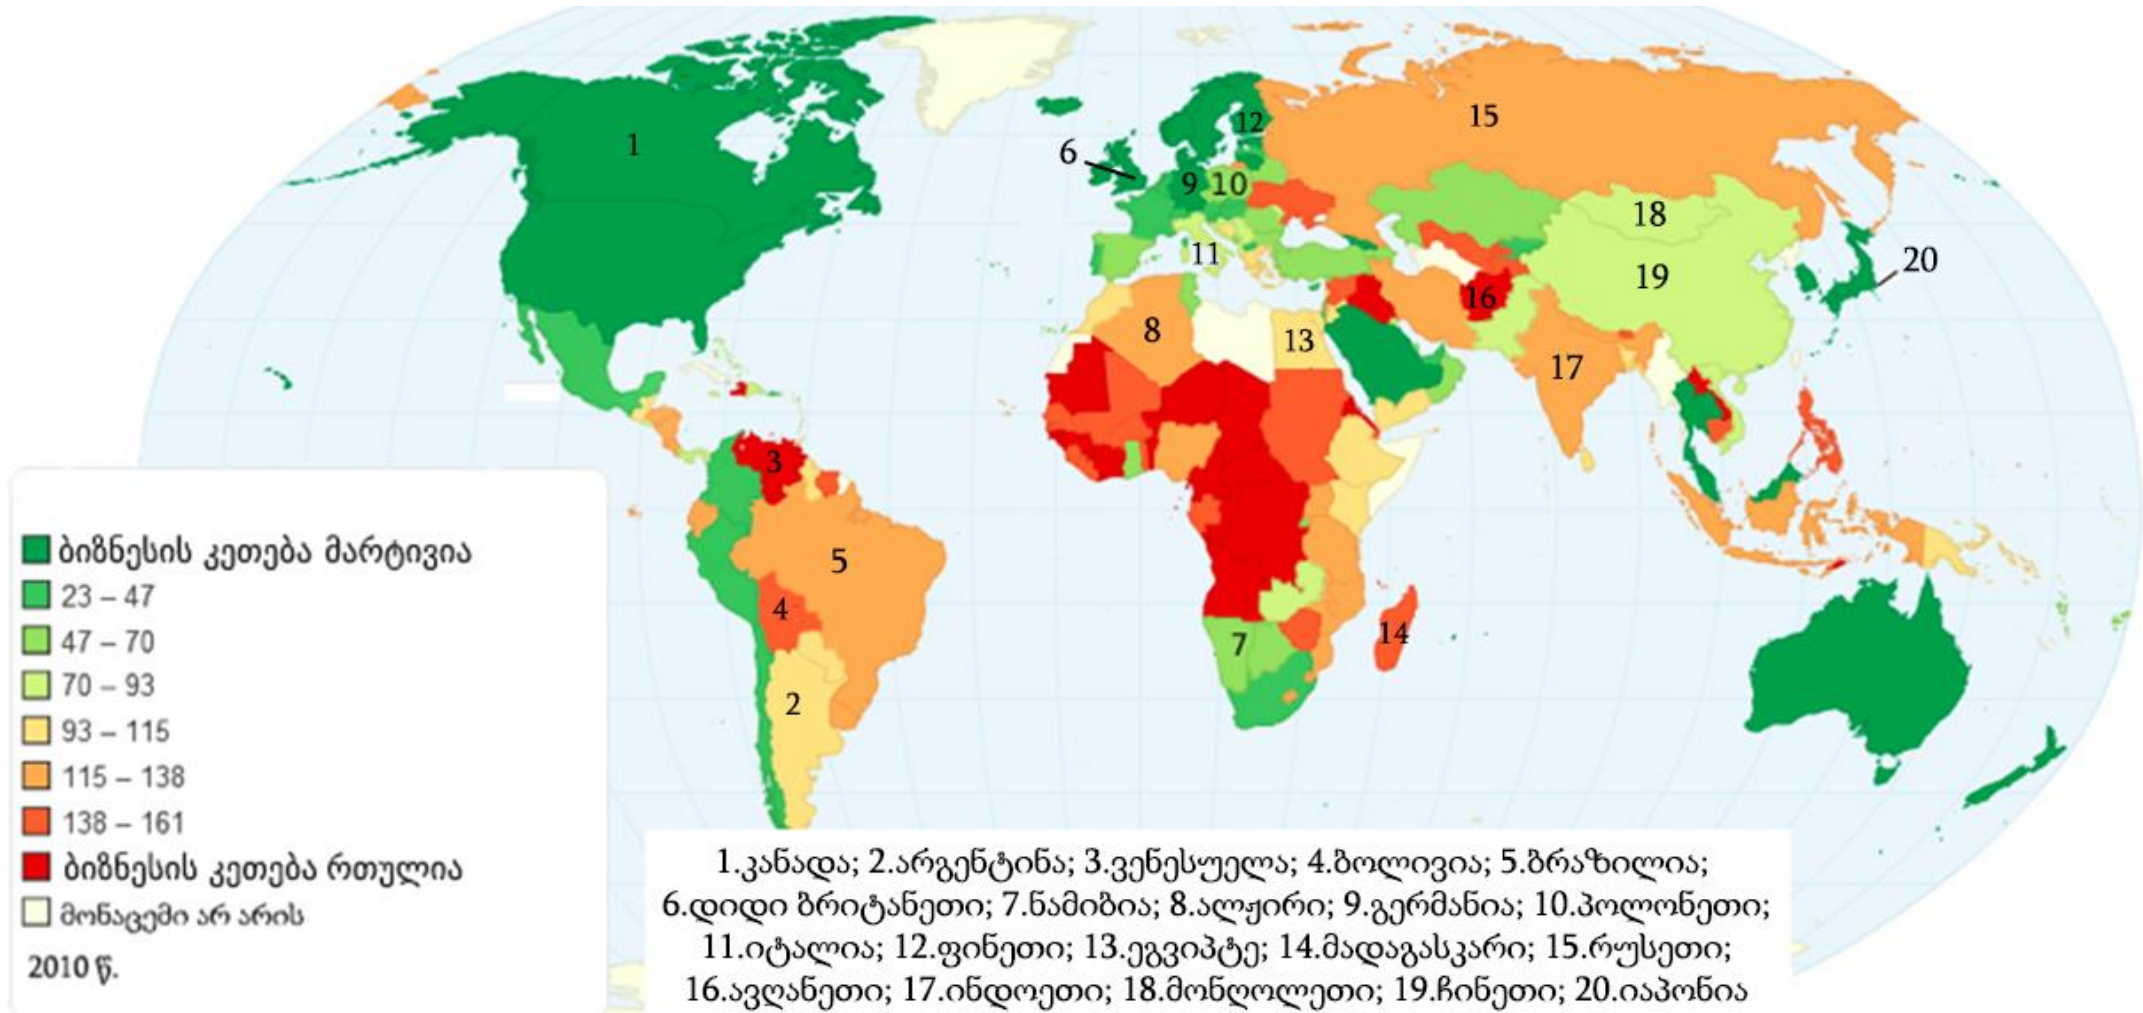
1
2
3
4
5
6
7
8
9
10
11
12
13
14
15
16
17
18
19
20

ბიზნესის კეთება მარტივია
23 – 47
47 – 70
70 – 93
93 – 115
115 – 138
138 – 161
ბიზნესის კეთება რთულია
მონაცემი არ არის
2010 წ.

1.კანადა; 2.არგენტინა; 3.ვენესუელა; 4.ბოლივია; 5.ბრაზილია; 6.დიდი ბრიტანეთი; 7.ნამიბია; 8.ალჟირი; 9.გერმანია; 10.პოლონეთი; 11.იტალია; 12.ფინეთი; 13.ეგვიპტე; 14.მადაგასკარი; 15.რუსეთი; 16.ავღანეთი; 17.ინდოეთი; 18.მონღოლეთი; 19.ჩინეთი; 20.იაპონია